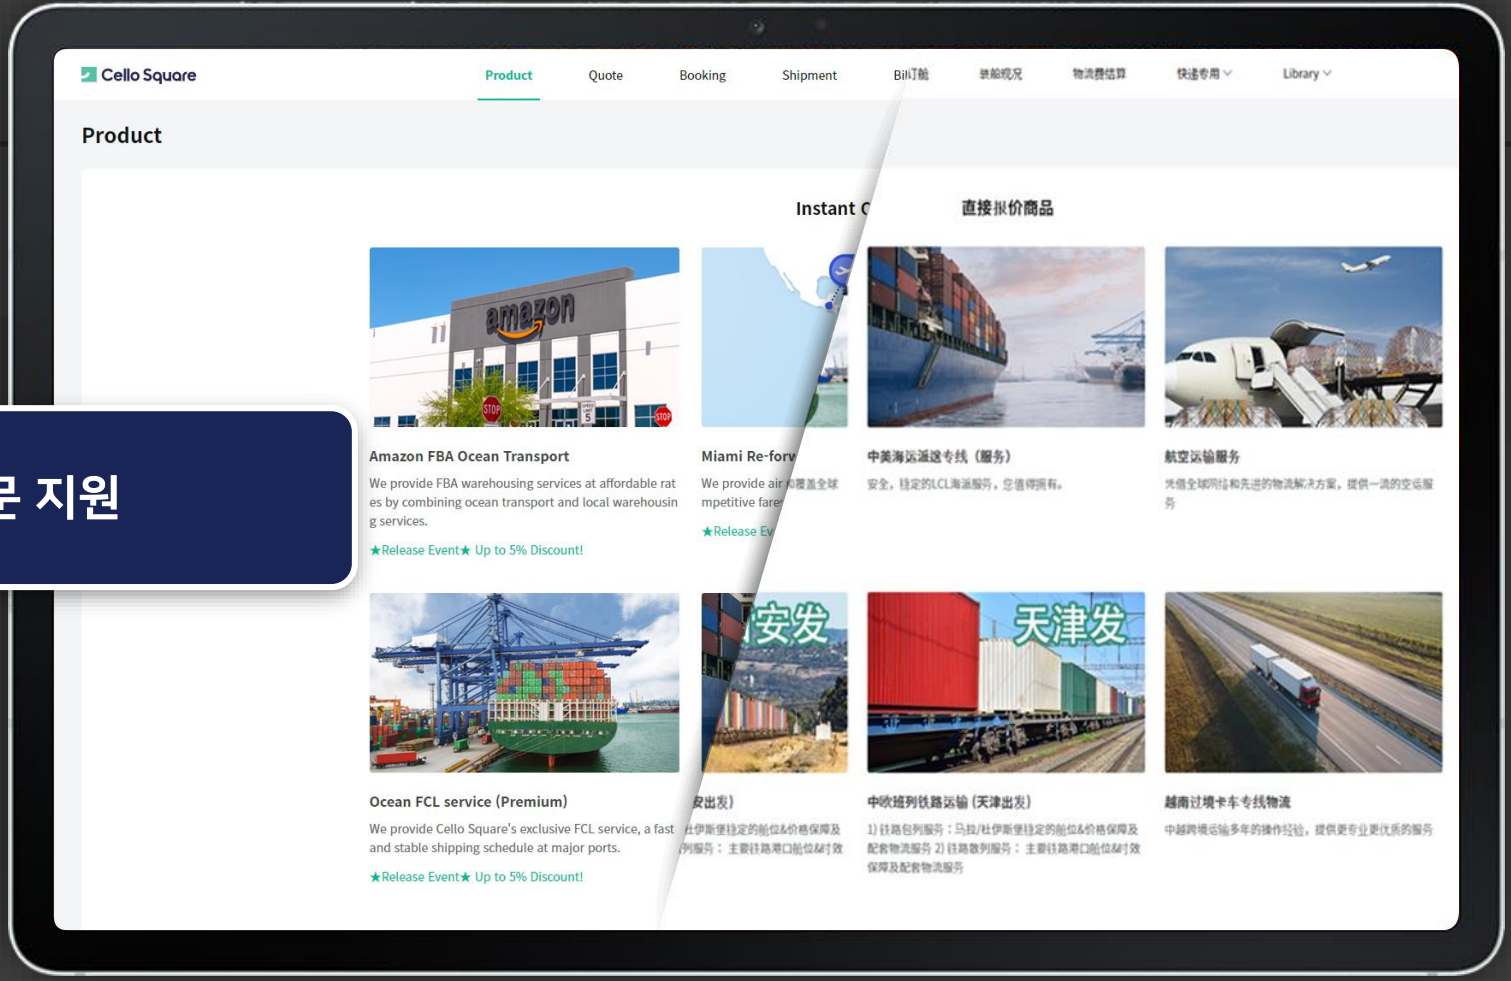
Cello Square

Product Quote Booking Shipment Bil订舱 铁路现况 物流费结算 快递专用 Library

Product

Instant C 直接报价商品

Amazon FBA Ocean Transport

We provide FBA warehousing services at affordable rates by combining ocean transport and local warehousing services.

★Release Event★ Up to 5% Discount!

Miami Re-forw

We provide air mpetitive fare 覆盖全球

★Release Ev

中美海运直达专线（服务）

安全，稳定的LCL海运服务，您值得拥有。

航空运输服务

凭借全球网络和先进的物流解决方案，提供一流的空运服务

운 지원

Ocean FCL service (Premium)

We provide Cello Square's exclusive FCL service, a fast and stable shipping schedule at major ports.

★Release Event★ Up to 5% Discount!

安发

安出发)

杜伊斯堡稳定的舱位&价格保障及 列服务：主要往路港口舱位&时效

天津发

中欧班列铁路运输 (天津出发)

1) 往路包列服务：马拉/杜伊斯堡稳定的舱位&价格保障及配套物流服务 2) 往路散列服务：主要往路港口舱位&时效保障及配套物流服务

越南过境卡车专线物流

中越跨境运输多年的操作经验，提供更专业更优质的服务